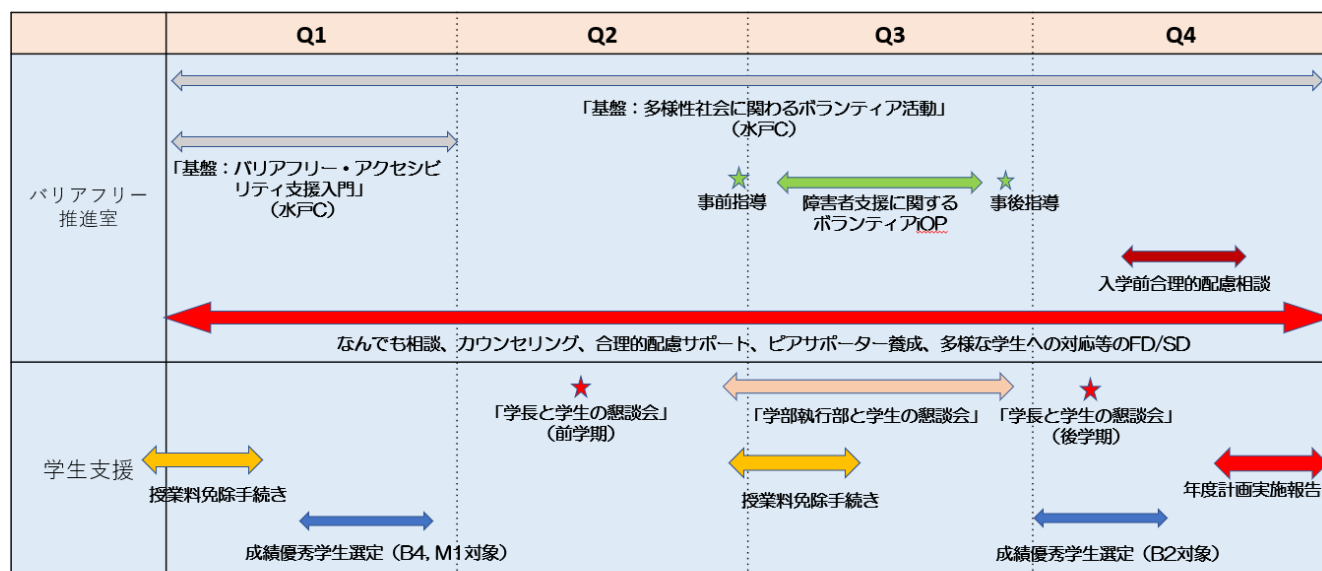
| | Q1 | Q2 | Q3 | Q4 |
|---|---|---|---|---|

「基盤：多様性社会に関わるボランティア活動」
（水戸C）

「基盤：バリアフリー・アクセシビリティ支援入門」
（水戸C）

バリアフリー推進室

事前指導

障害者支援に関するボランティアiOP

事後指導

入学前合理的配慮相談

なんでも相談、カウンセリング、合理的配慮サポート、ピアサポーター養成、多様な学生への対応等のFD/SD

「学長と学生の懇談会」
（前学期）

「学部執行部と学生の懇談会」

「学長と学生の懇談会」
（後学期）

学生支援

授業料免除手続き

授業料免除手続き

年度計画実施報告

成績優秀学生選定（B4, M1対象）

成績優秀学生選定（B2対象）